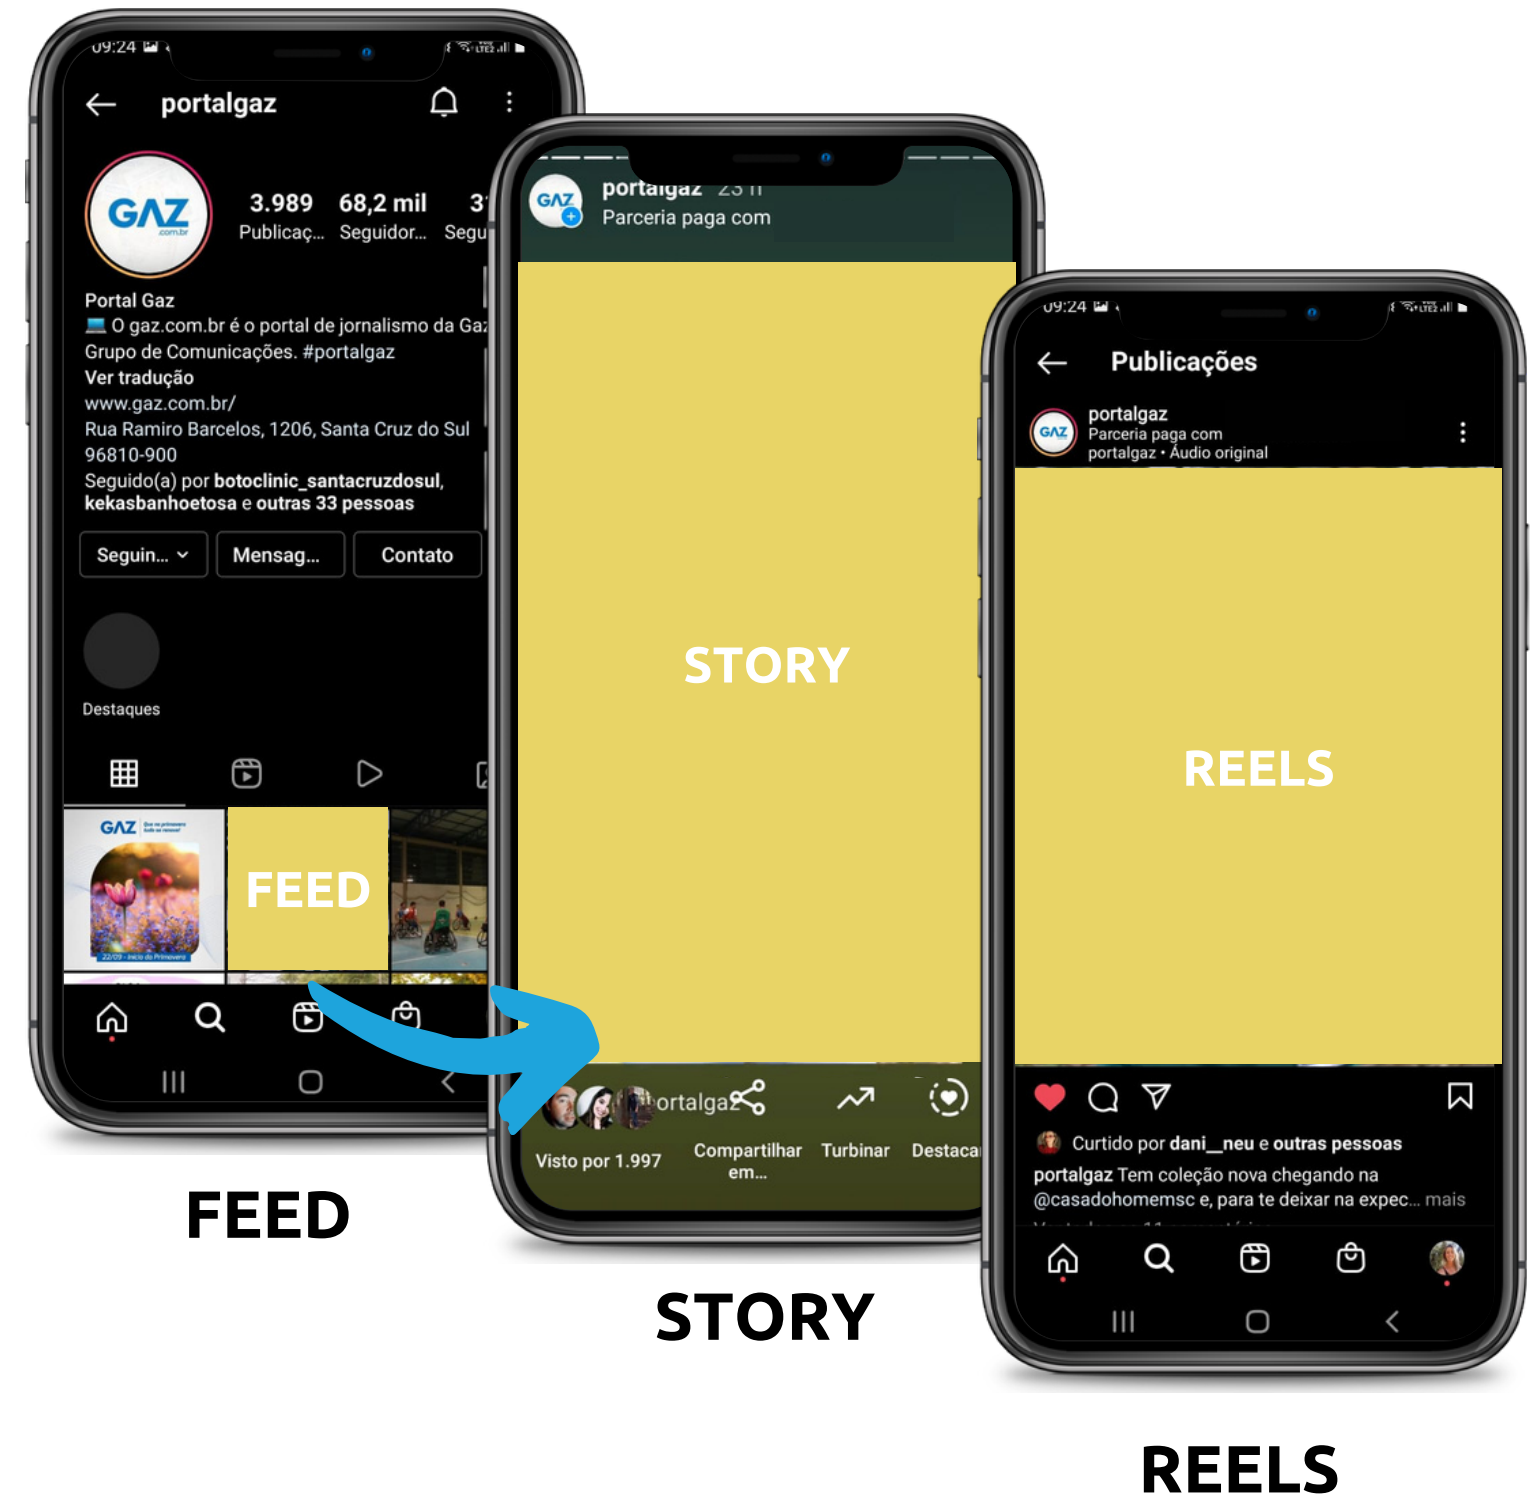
09:24

portalgaz

GAZ .com.br

3.989 Publicaç...

68,2 mil Seguidor...

31 Segu

Portal Gaz
💻 O gaz.com.br é o portal de jornalismo da Gaz Grupo de Comunicações. #portalgaz
Ver tradução
www.gaz.com.br/
Rua Ramiro Barcelos, 1206, Santa Cruz do Sul 96810-900
Seguido(a) por botoclinic_santacruzdosul, kekasbanhoetosa e outras 33 pessoas

Seguin... | Mensag... | Contato

Destaques

GAZ

22/09 - Início da Primavera

FEED

FEED

GAZ

portalgaz 23 h
Parceria paga com

STORY

portalgaz

Visto por 1.997

Compartilhar em...

Turbinar

Destacar

STORY

09:24

Publicações

GAZ

portalgaz
Parceria paga com
portalgaz • Áudio original

REELS

Curtido por dani__neu e outras pessoas

portalgaz Tem coleção nova chegando na @casadohomemsc e, para te deixar na expec... mais

REELS